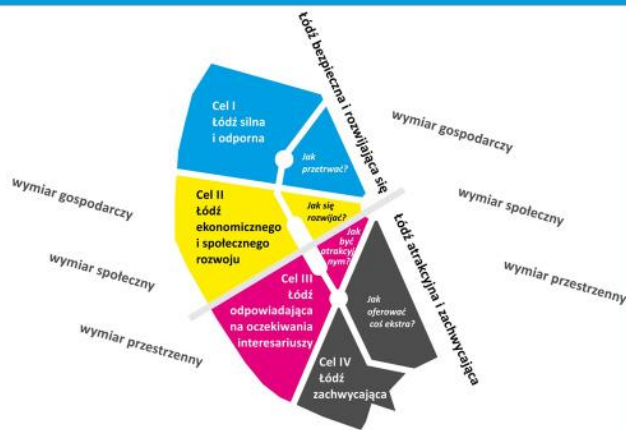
Łódź bezpieczna i rozwijająca się

wymiar gospodarczy

Cel I
Łódź silna i odporna

Jak przetrwać?

wymiar gospodarczy

Cel II
Łódź ekonomicznego i społecznego rozwoju

Jak się rozwijać?

wymiar społeczny

Łódź atrakcyjna i zachwycająca

wymiar społeczny

Jak być atrakcyjnym?

wymiar przestrzenny

Cel III
Łódź odpowiadająca na oczekiwania interesariuszy

Jak oferować coś ekstra?

wymiar przestrzenny

Cel IV
Łódź zachwycająca